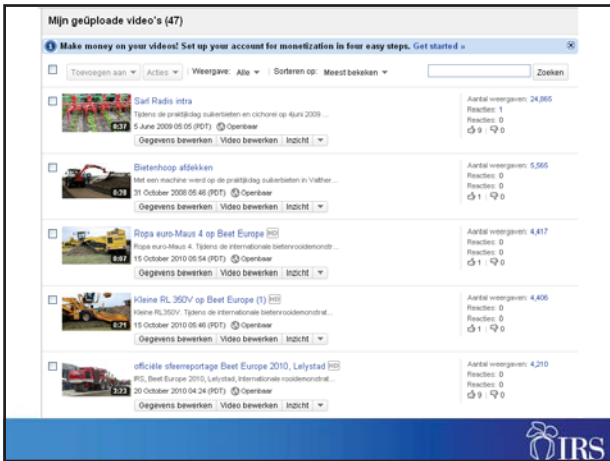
Mijn geüploade video's (47)

Make money on your videos! Set up your account for monetization in four easy steps. Get started »

Toevoegen aan | Acties | Weergave: Alle | Sorteren op: Meest bekeken | Zoeken

Sarl Radis intra
Tijdens de praktijkdag suikerbieten en cichorei op 4juni 2009 ...
8:37 5 June 2009 05:05 (PDT) Openbaar
Gegevens bewerken | Video bewerken | Inzicht
Aantal weergaven: 24,865
Reacties: 1
Reacties: 0
9 | 0

Bietenhoop afdekken
Met een machine werd op de praktijkdag suikerbieten in Valther...
0:29 31 October 2008 05:46 (PDT) Openbaar
Gegevens bewerken | Video bewerken | Inzicht
Aantal weergaven: 5,565
Reacties: 0
Reacties: 0
1 | 0

Ropa euro-Maus 4 op Beet Europe HD
Ropa euro-Maus 4. Tijdens de internationale bietenrooidemonstr...
0:07 15 October 2010 05:54 (PDT) Openbaar
Gegevens bewerken | Video bewerken | Inzicht
Aantal weergaven: 4,417
Reacties: 0
Reacties: 0
1 | 0

Kleine RL 350V op Beet Europe (1) HD
Kleine RL350V. Tijdens de internationale bietenrooidemonstr...
0:21 15 October 2010 05:46 (PDT) Openbaar
Gegevens bewerken | Video bewerken | Inzicht
Aantal weergaven: 4,406
Reacties: 0
Reacties: 0
1 | 0

officiële sfeerreportage Beet Europe 2010, Lelystad HD
IRS, Beet Europe 2010, Lelystad, Internationale rooidemonstrat...
3:23 20 October 2010 04:24 (PDT) Openbaar
Gegevens bewerken | Video bewerken | Inzicht
Aantal weergaven: 4,210
Reacties: 0
Reacties: 0
0 | 0

IRS